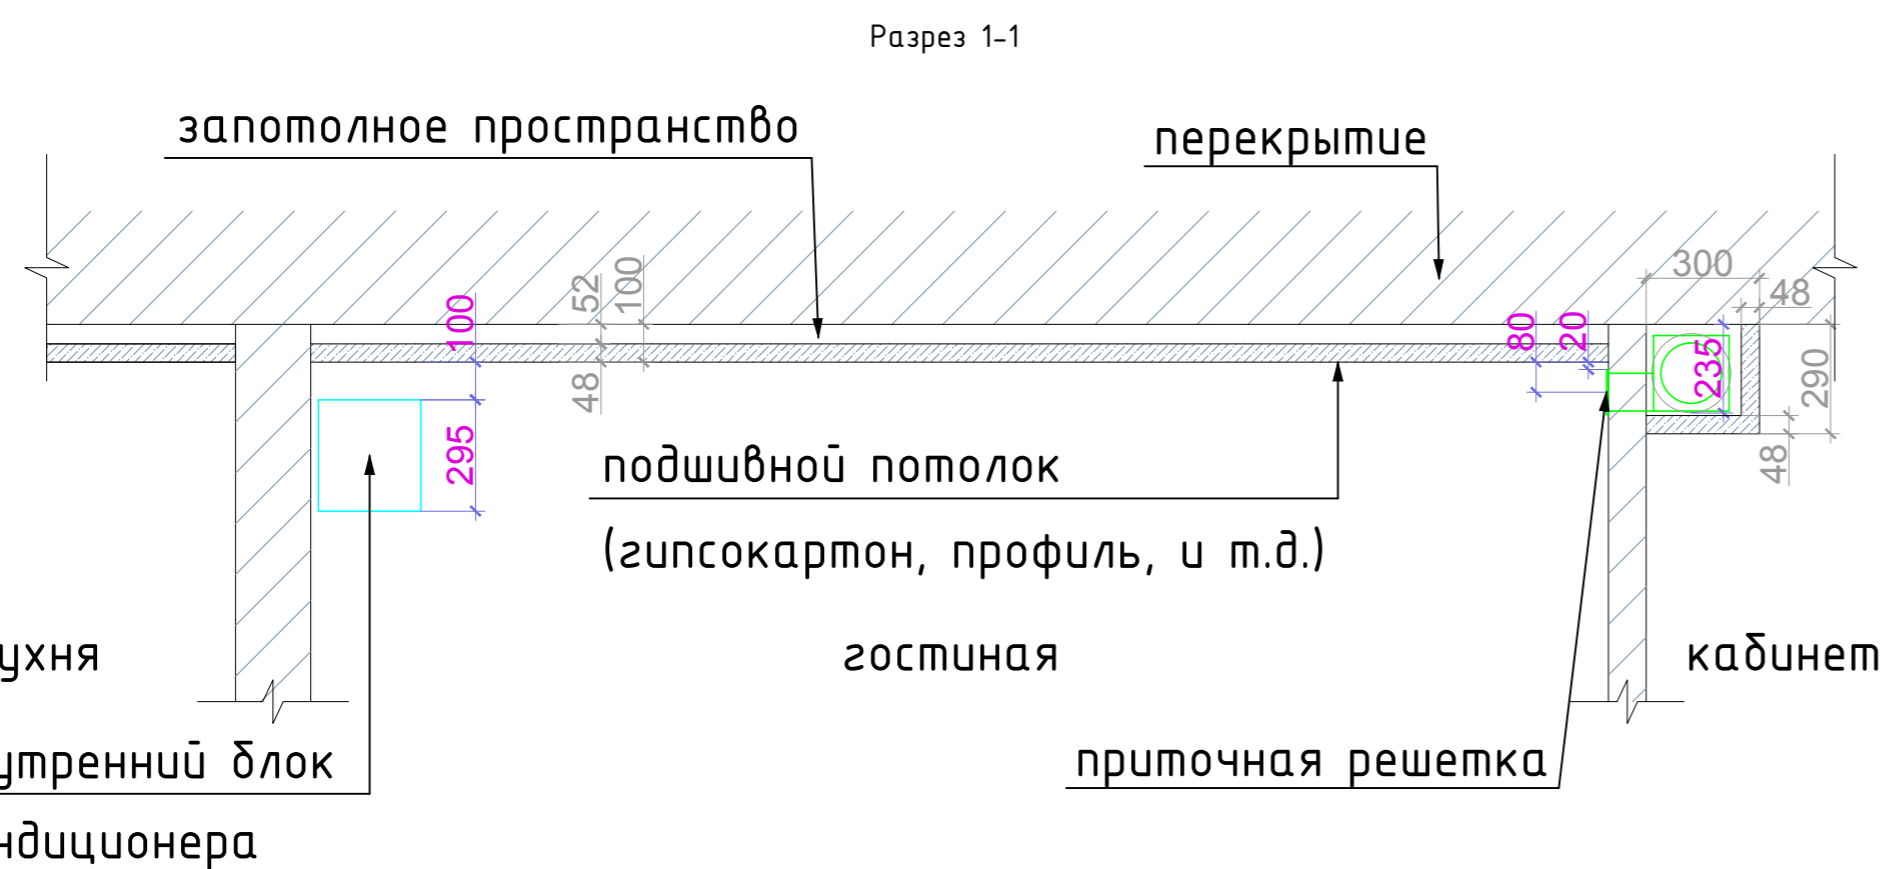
Разрез 1-1

запотолное пространство

перекрытие

300

48

52

100

100

80

20

235

290

48

48

295

подшивной потолок

(гипсокартон, профиль, и т.д.)

ухня

гостиная

кабинет

утренний блок

ндиционера

приточная решетка